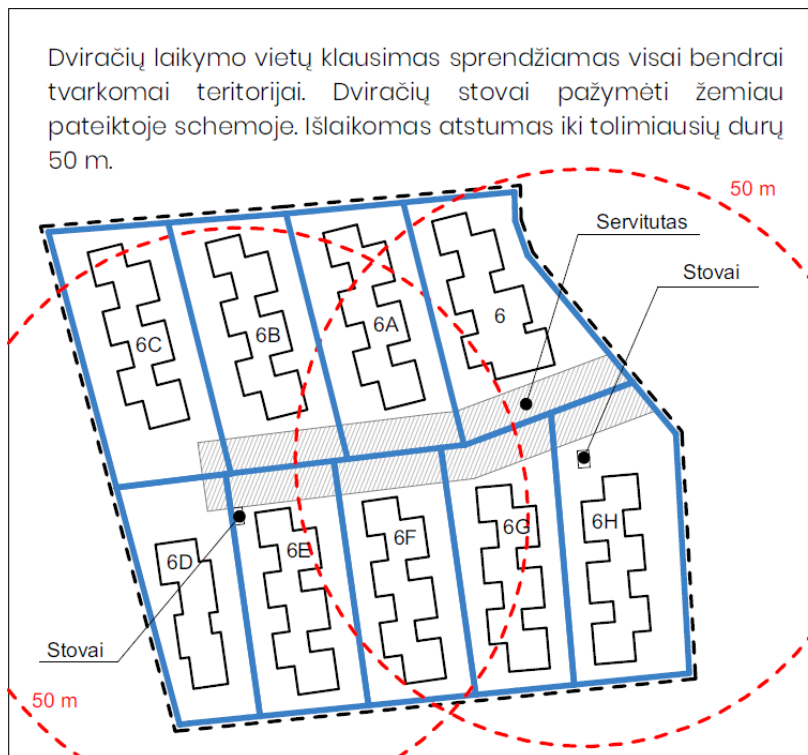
Dviračių laikymo vietų klausimas sprendžiamas visai bendrai tvarkomai teritorijai. Dviračių stovai pažymėti žemiau pateiktoje schemoje. Išlaikomas atstumas iki tolimiausių durų 50 m.

50 m

Servitutas

Stovai

6C

6B

6A

6

6D

6E

6F

6G

6H

Stovai

50 m